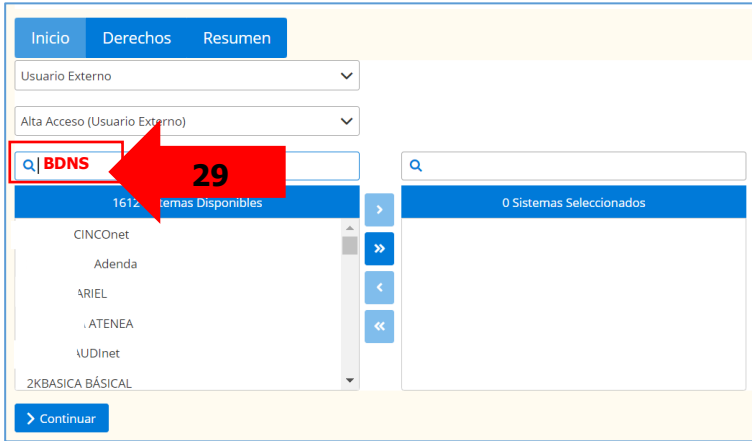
Inicio Derechos Resumen

Usuario Externo

Alta Acceso (Usuario Externo)

BDNS

29

1612 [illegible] Sistemas Disponibles

CINCOnet

Adenda

ARIEL

ATENEA

AUDInet

2KBASICA BÁSICAL

0 Sistemas Seleccionados

Continuar